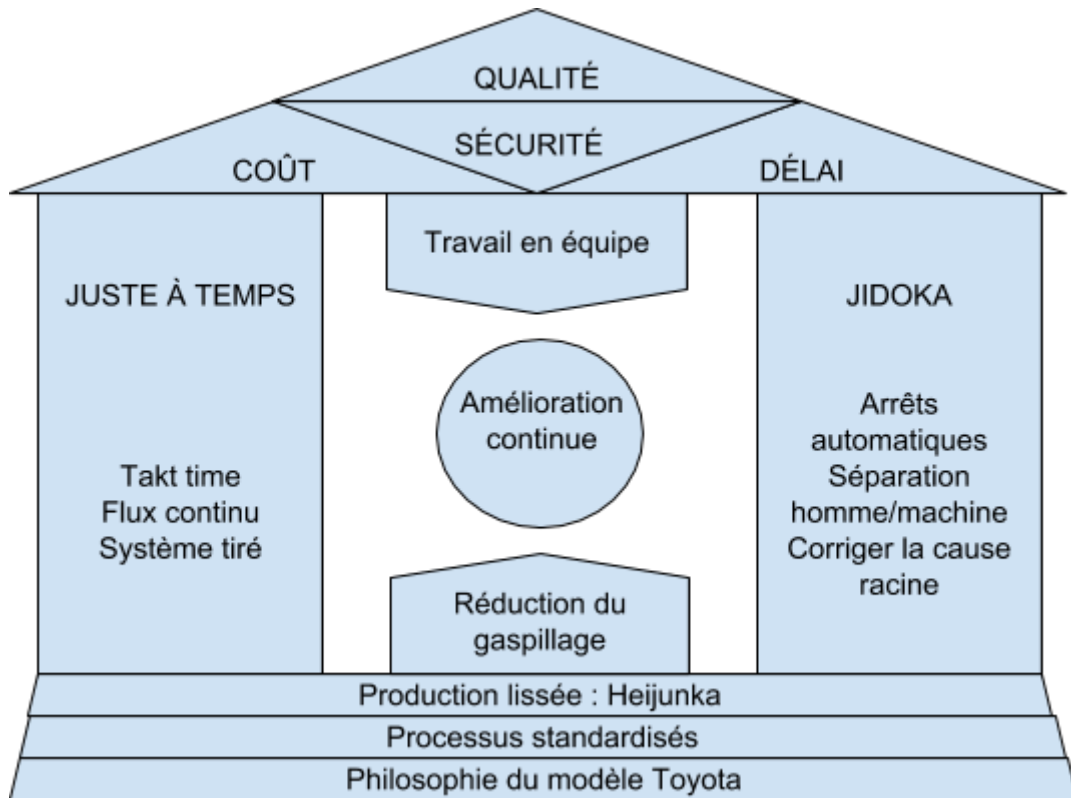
QUALITÉ

SÉCURITÉ

COÛT

DÉLAI

JUSTE À TEMPS

Takt time
Flux continu
Système tiré

Travail en équipe

Amélioration continue

Réduction du gaspillage

JIDOKA

Arrêts automatiques
Séparation homme/machine
Corriger la cause racine

Production lissée : Heijunka

Processus standardisés

Philosophie du modèle Toyota